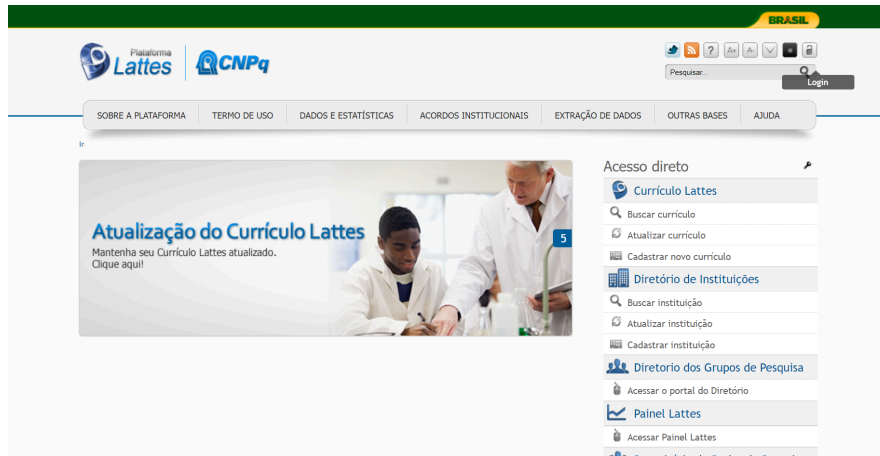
BRASIL

Plataforma Lattes

CNPq

Pesquisar...

Login

SOBRE A PLATAFORMA | TERMO DE USO | DADOS E ESTATÍSTICAS | ACORDOS INSTITUCIONAIS | EXTRAÇÃO DE DADOS | OUTRAS BASES | AJUDA

Ir

Atualização do Currículo Lattes
Mantenha seu Currículo Lattes atualizado.
Clique aqui!

5

Acesso direto

Currículo Lattes
Buscar currículo
Atualizar currículo
Cadastrar novo currículo

Diretório de Instituições
Buscar instituição
Atualizar instituição
Cadastrar instituição

Diretorio dos Grupos de Pesquisa
Acessar o portal do Diretório

Painel Lattes
Acessar Painel Lattes

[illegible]